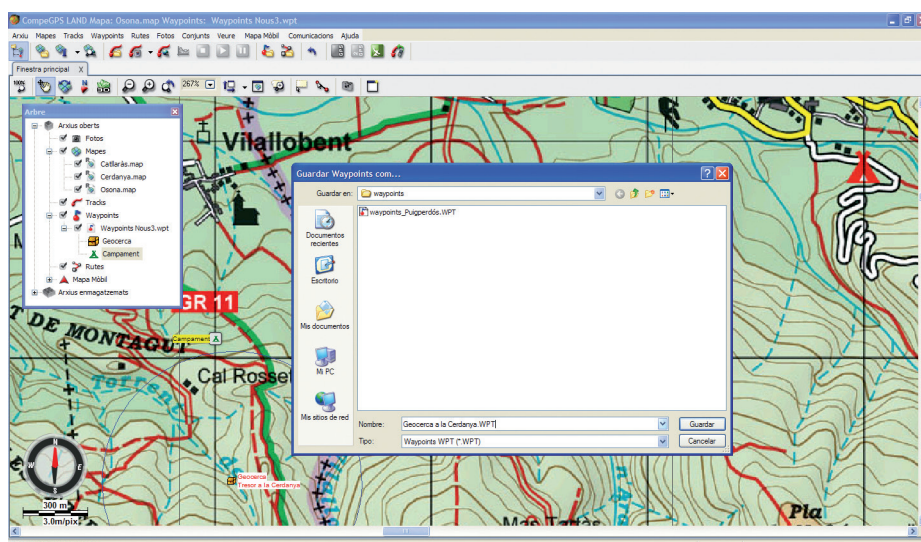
CompeGPS LAND Mapa: Osona.map Waypoints: Waypoints Nous3.wpt

Arxiu Mapes Tracks Waypoints Rutes Fotos Conjunts Veure Mapa Mòbil Comunicacions Ajuda

Finestra principal X

267%

Arbre

Arxius oberts
Fotos
Mapes
Catllarás.map
Cerdanya.map
Osona.map
Tracks
Waypoints
Waypoints Nous3.wpt
Geocerca
Campament
Rutes
Mapa Mòbil
Arxius emmagatzemats

Vilallobent

GR 11

T DE MONTAGU

Campament

Cal Rosset

Torrent

Geocerca
Tresor a la Cerdanya

300 m
3.0m/pix

Mas Tarrés

Pla

Guardar Waypoints com...

Guardar en: waypoints

waypoints_Puigperdós.WPT

Documentos recientes

Escritorio

Mis documentos

Mi PC

Mis sitios de red

Nombre: Geocerca a la Cerdanya.WPT

Tipo: Waypoints WPT (*.WPT)

Guardar

Cancelar